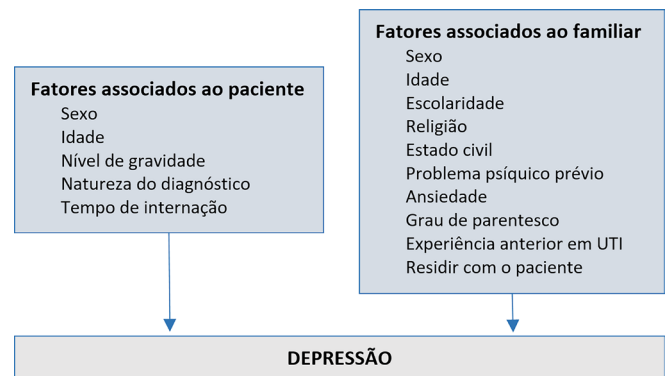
Fatores associados ao paciente
Sexo
Idade
Nível de gravidade
Natureza do diagnóstico
Tempo de internação

Fatores associados ao familiar
Sexo
Idade
Escolaridade
Religião
Estado civil
Problema psíquico prévio
Ansiedade
Grau de parentesco
Experiência anterior em UTI
Residir com o paciente

DEPRESSÃO